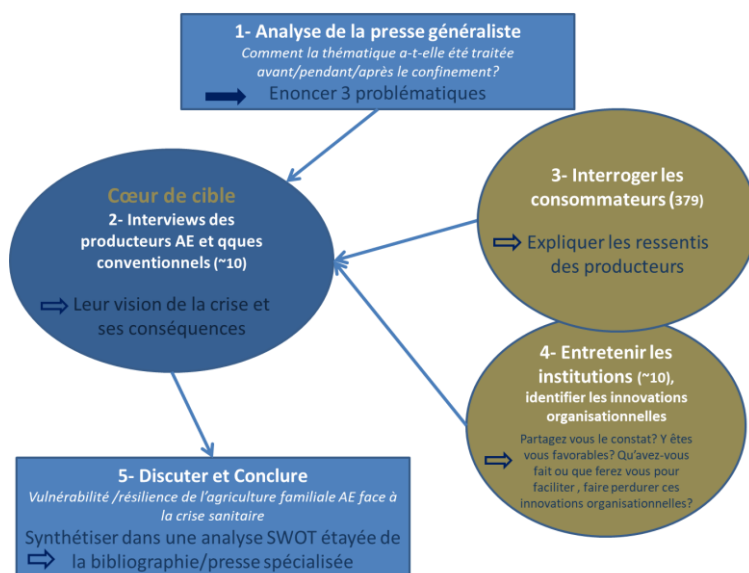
1- Analyse de la presse généraliste
Comment la thématique a-t-elle été traitée avant/pendant/après le confinement?
Enoncer 3 problématiques

Cœur de cible
2- Interviews des producteurs AE et qques conventionnels (~10)
Leur vision de la crise et ses conséquences

3- Interroger les consommateurs (379)
Expliquer les ressentis des producteurs

4- Entretenir les institutions (~10), identifier les innovations organisationnelles
Partagez vous le constat? Y êtes vous favorables? Qu'avez-vous fait ou que ferez vous pour faciliter , faire perdurer ces innovations organisationnelles?

5- Discuter et Conclure
Vulnérabilité /résilience de l'agriculture familiale AE face à la crise sanitaire
Synthétiser dans une analyse SWOT étayée de la bibliographie/presse spécialisée